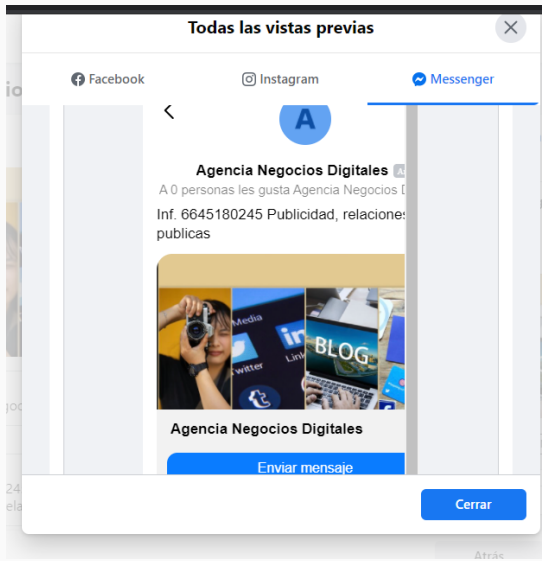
Todas las vistas previas

Facebook
Instagram
Messenger

A

Agencia Negocios Digitales
A 0 personas les gusta Agencia Negocios D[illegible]

Inf. 6645180245 Publicidad, relaciones publicas

Media
Twitter
Lin
BLOG

Agencia Negocios Digitales

Enviar mensaje

Cerrar

io
go
24
ela
Atrás